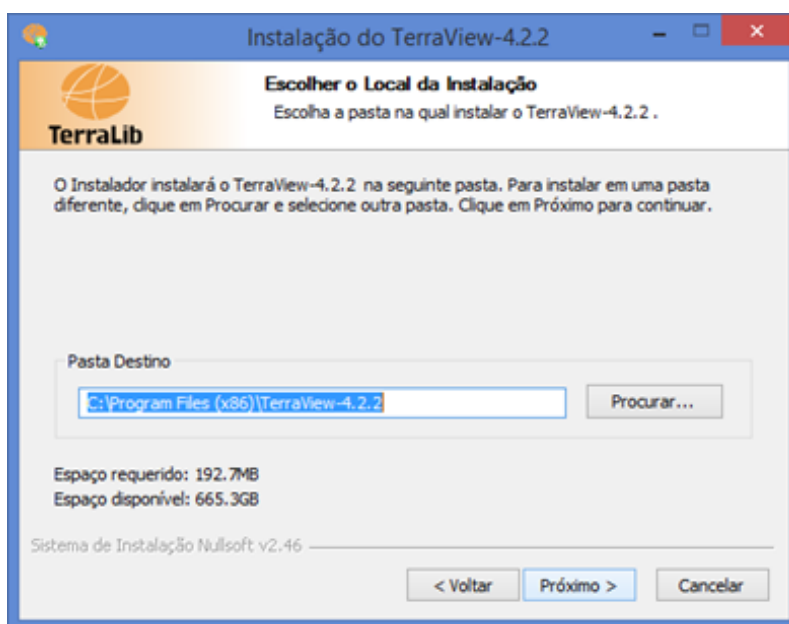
Instalação do TerraView-4.2.2

TerraLib

Escolher o Local da Instalação

Escolha a pasta na qual instalar o TerraView-4.2.2 .

O Instalador instalará o TerraView-4.2.2 na seguinte pasta. Para instalar em uma pasta diferente, clique em Procurar e selecione outra pasta. Clique em Próximo para continuar.

Pasta Destino

C:\Program Files (x86)\TerraView-4.2.2

Procurar...

Espaço requerido: 192.7MB
Espaço disponível: 665.3GB

Sistema de Instalação Nullsoft v2.46

< Voltar

Próximo >

Cancelar